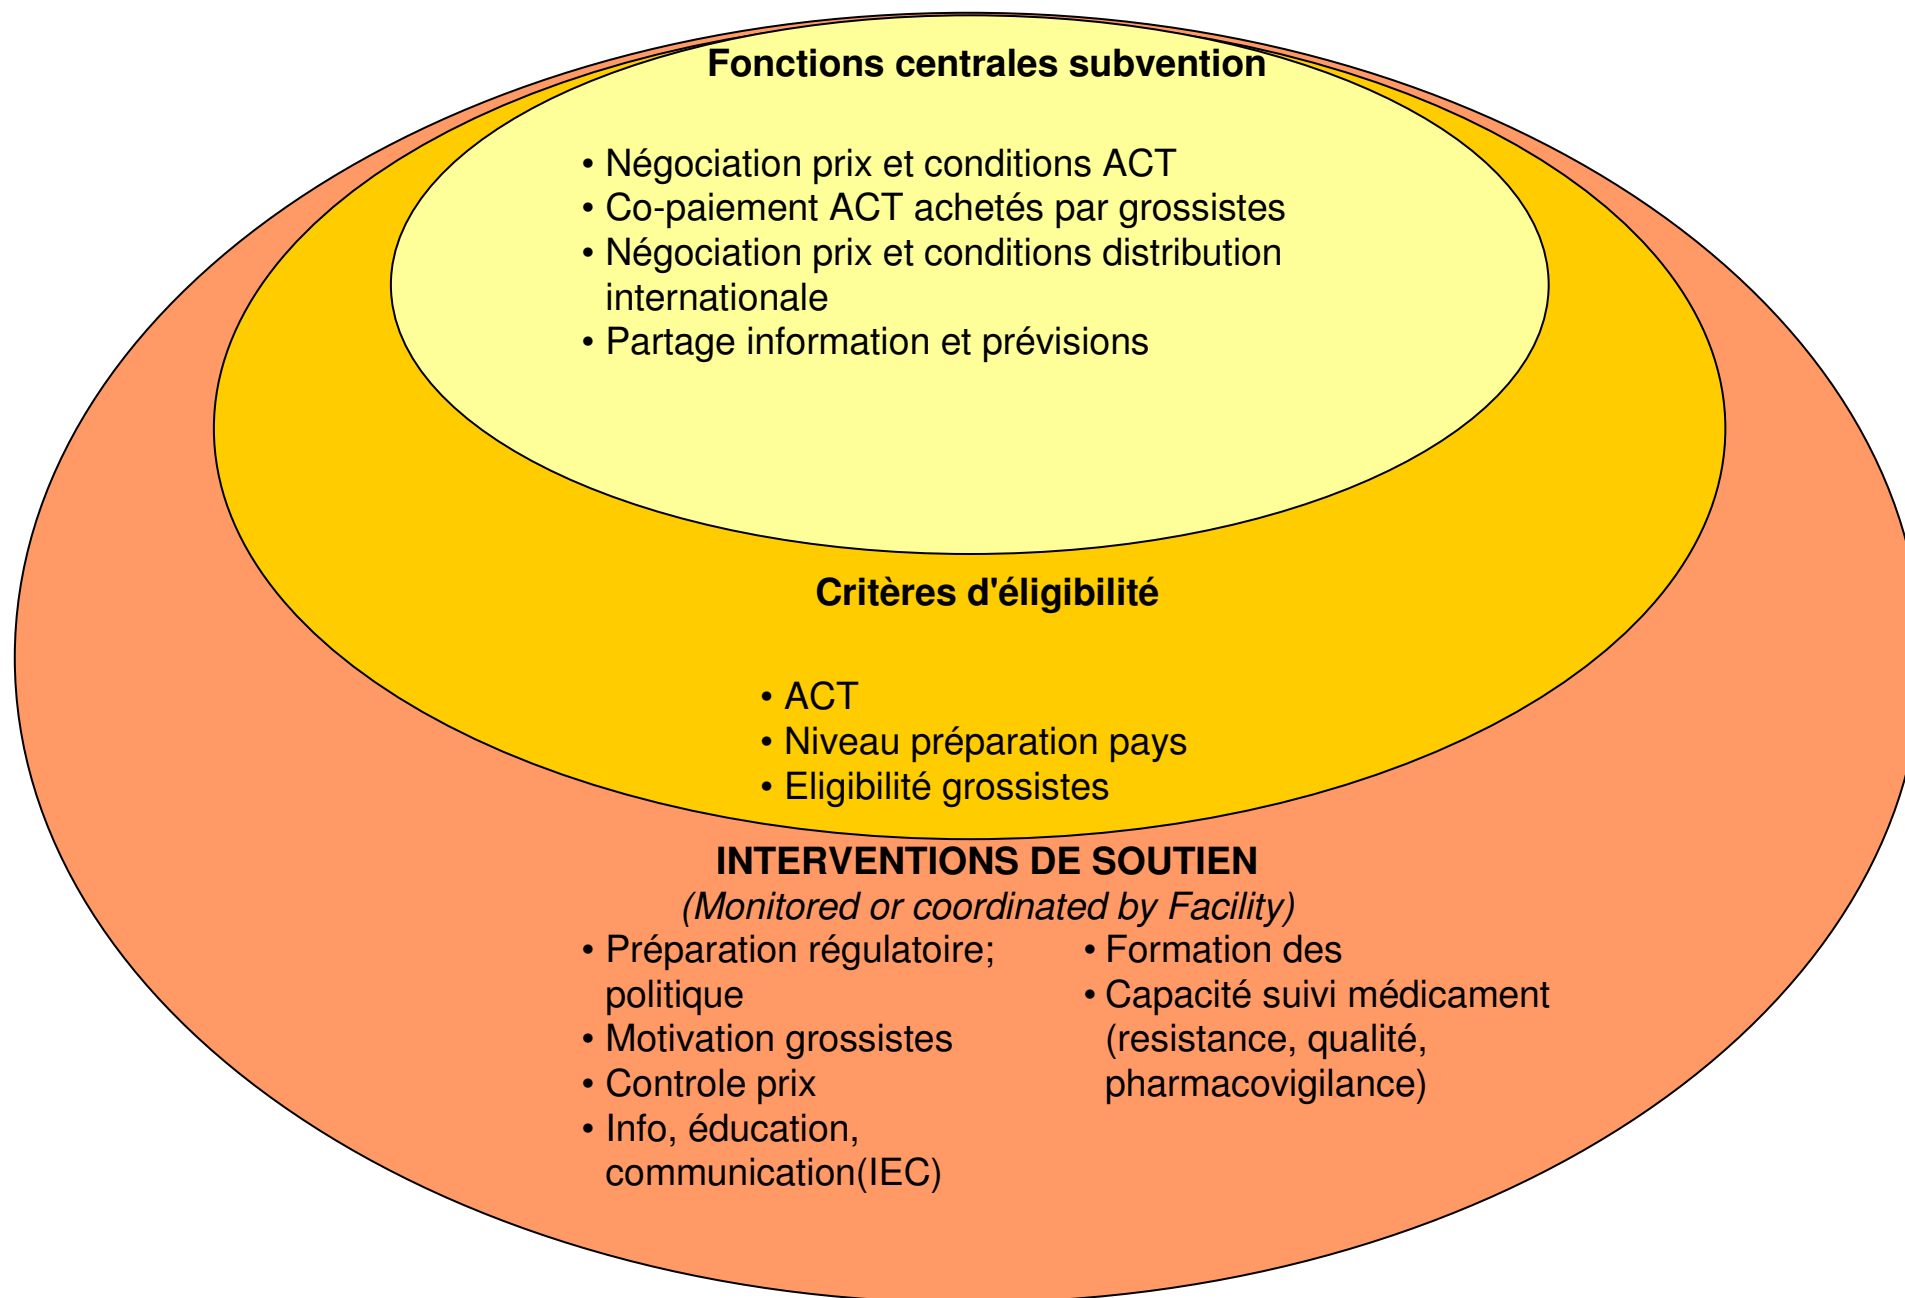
Fonctions centrales subvention

• Négociation prix et conditions ACT
• Co-paiement ACT achetés par grossistes
• Négociation prix et conditions distribution internationale
• Partage information et prévisions

Critères d'éligibilité

• ACT
• Niveau préparation pays
• Eligibilité grossistes

INTERVENTIONS DE SOUTIEN
(Monitored or coordinated by Facility)

• Préparation régulatoire; politique
• Motivation grossistes
• Controle prix
• Info, éducation, communication(IEC)

• Formation des
• Capacité suivi médicament (resistance, qualité, pharmacovigilance)